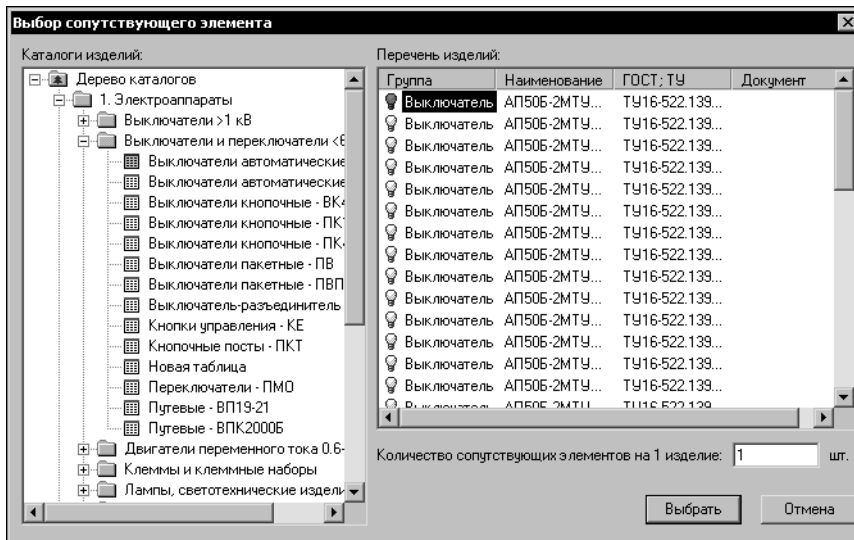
Выбор сопутствующего элемента

Каталоги изделий:

Дерево каталогов
1. Электроаппараты
Выключатели >1 кВ
Выключатели и переключатели <
Выключатели автоматические
Выключатели автоматические
Выключатели кнопочные - ВК
Выключатели кнопочные - ПК
Выключатели кнопочные - ПК
Выключатели пакетные - ПВ
Выключатели пакетные - ПВП
Выключатель-разъединитель
Кнопки управления - КЕ
Кнопочные посты - ПКТ
Новая таблица
Переключатели - ПМО
Путевые - ВП19-21
Путевые - ВПК2000Б
Двигатели переменного тока 0.6-
Клеммы и клеммные наборы
Лампы, светотехнические издели

Перечень изделий:

| Группа | Наименование | ГОСТ; ТУ | Документ |
|---|---|---|---|
| Выключатель | АП50Б-2МТУ... | ТУ16-522.139... | |
| Выключатель | АП50Б-2МТУ... | ТУ16-522.139... | |
| Выключатель | АП50Б-2МТУ... | ТУ16-522.139... | |
| Выключатель | АП50Б-2МТУ... | ТУ16-522.139... | |
| Выключатель | АП50Б-2МТУ... | ТУ16-522.139... | |
| Выключатель | АП50Б-2МТУ... | ТУ16-522.139... | |
| Выключатель | АП50Б-2МТУ... | ТУ16-522.139... | |
| Выключатель | АП50Б-2МТУ... | ТУ16-522.139... | |
| Выключатель | АП50Б-2МТУ... | ТУ16-522.139... | |
| Выключатель | АП50Б-2МТУ... | ТУ16-522.139... | |
| Выключатель | АП50Б-2МТУ... | ТУ16-522.139... | |
| Выключатель | АП50Б-2МТУ... | ТУ16-522.139... | |
| Выключатель | АП50Б-2МТУ... | ТУ16-522.139... | |
| Выключатель | АП50Б-2МТУ... | ТУ16-522.139... | |
| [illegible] | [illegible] | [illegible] | |

Количество сопутствующих элементов на 1 изделие: 1 шт.

Выбрать
Отмена